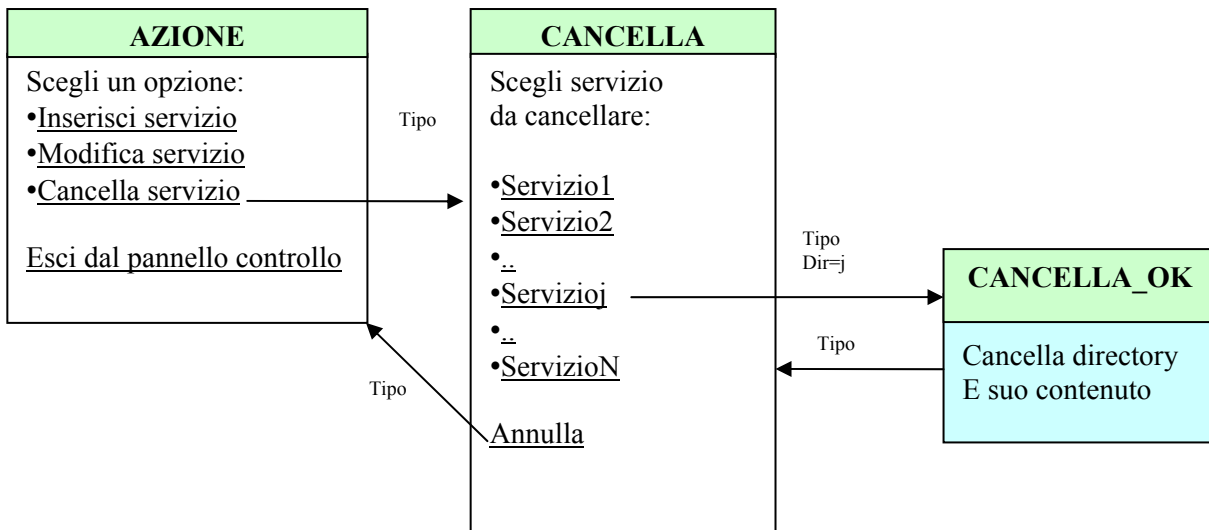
AZIONE

Scegli un opzione:
•Inserisci servizio
•Modifica servizio
•Cancella servizio

Esci dal pannello controllo

Tipo

CANCELLA

Scegli servizio da cancellare:

•Servizio1
•Servizio2
•..
•Servizioj
•..
•ServizioN

Annulla

Tipo

Tipo
Dir=j

CANCELLA_OK

Tipo

Cancella directory
E suo contenuto